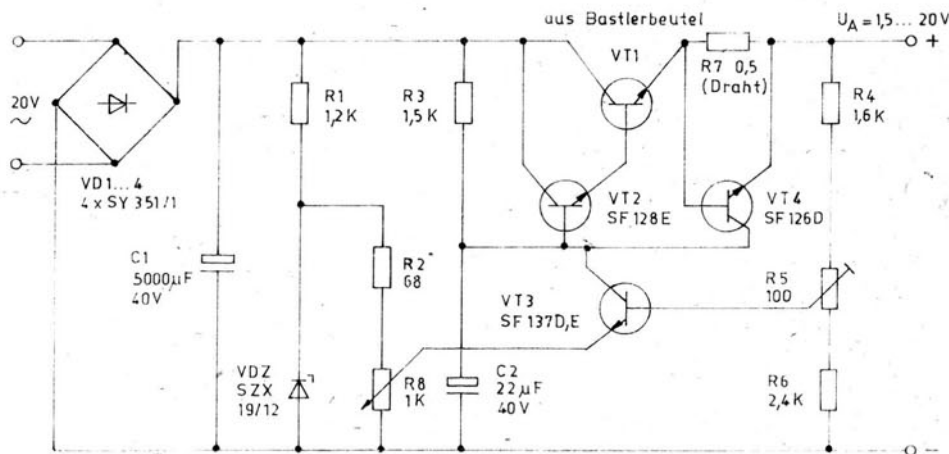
aus Bastlerbeutel

$U_A = 1{,}5 \ldots 20\,V$

+

20V
~

VD1...4
4 x SY 351/1

C1
5000µF
40V

R1
1,2 K

R3
1,5 K

VT1

R7 0,5
(Draht)

R4
1,6 K

VT2
SF 128E

VT4
SF 126D

R2
68

VT3
SF 137D,E

R5
100

VDZ
SZX
19/12

R8
1K

C2
22µF
40 V

R6
2,4 K

−